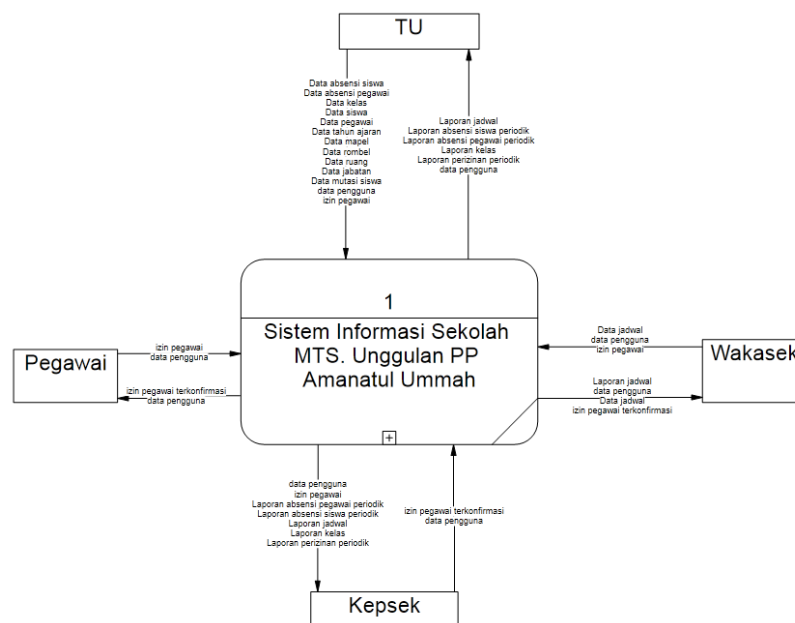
TU

Data absensi siswa
Data absensi pegawai
Data kelas
Data siswa
Data pegawai
Data tahun ajaran
Data mapel
Data rombel
Data ruang
Data jabatan
Data mutasi siswa
data pengguna
izin pegawai

Laporan jadwal
Laporan absensi siswa periodik
Laporan absensi pegawai periodik
Laporan kelas
Laporan perizinan periodik
data pengguna

1

Sistem Informasi Sekolah MTS. Unggulan PP Amanatul Ummah

Pegawai

izin pegawai
data pengguna

izin pegawai terkonfirmasi
data pengguna

Wakasek

Data jadwal
data pengguna
izin pegawai

Laporan jadwal
data pengguna
Data jadwal
izin pegawai terkonfirmasi

data pengguna
izin pegawai
Laporan absensi pegawai periodik
Laporan absensi siswa periodik
Laporan jadwal
Laporan kelas
Laporan perizinan periodik

izin pegawai terkonfirmasi
data pengguna

Kepsek